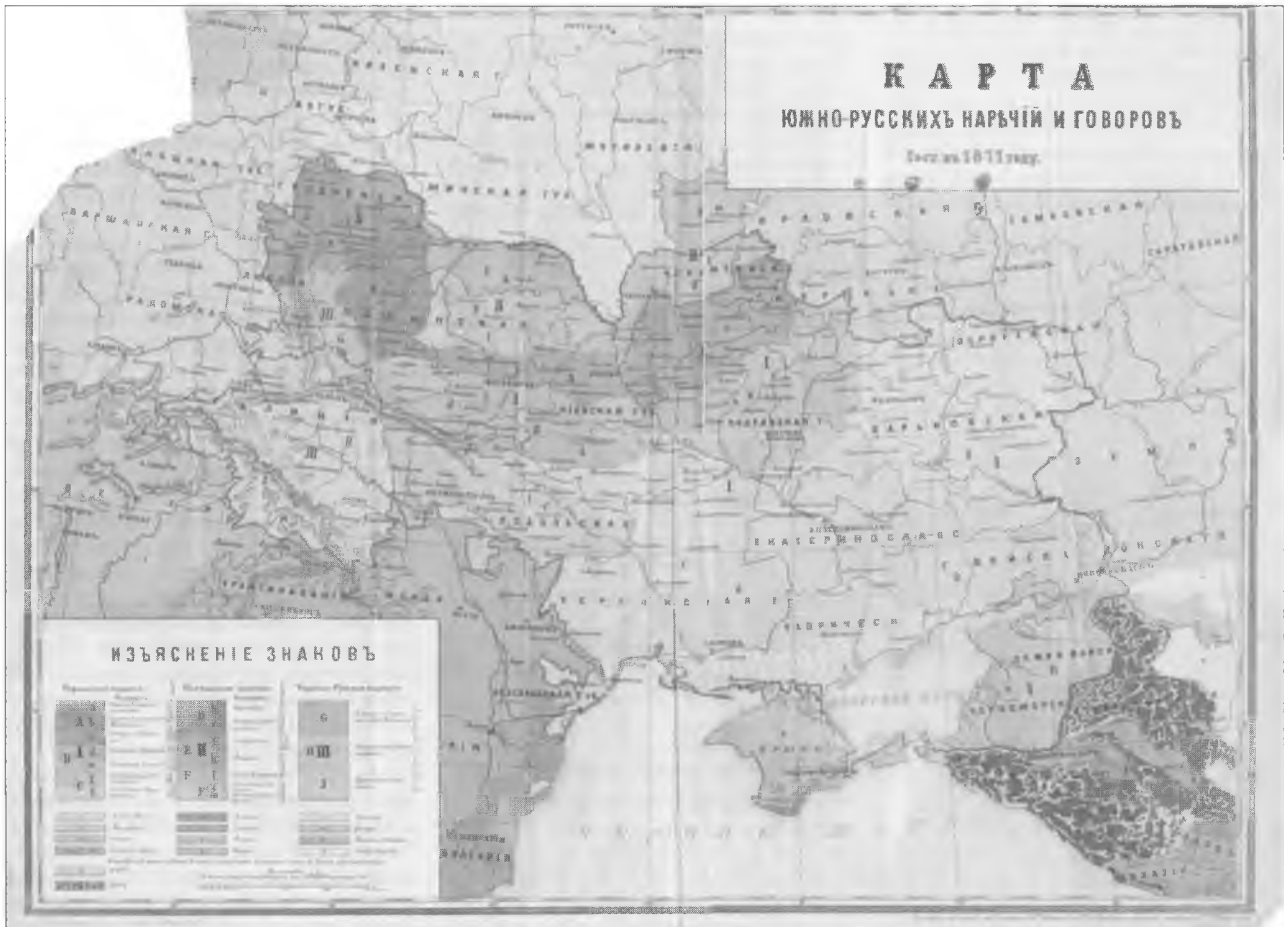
КАРТА
ЮЖНО-РУССКИХЪ НАРѢЧІЙ И ГОВОРОВЪ
Сост. въ 1871 году.

ИЗЪЯСНЕНІЕ ЗНАКОВЪ

ВАРШАВСКАЯ Г.
РАДОМСКАЯ
МИНСКАЯ ГУ.
КІЕВСКАЯ ГУ.
ПОЛТАВСКАЯ
ХАРЬКОВСКАЯ
ЕКАТЕРИНОСЛАВСКАЯ
ХЕРСОНСКАЯ Г.
ВОРОНЕЖСКАЯ
ТАМБОВСКАЯ
САРАТОВСКАЯ
ЗЕМЛЯ
ДОНСКАГО
БЕССАРАБСКАЯ
БОЛГАРІЯ
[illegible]